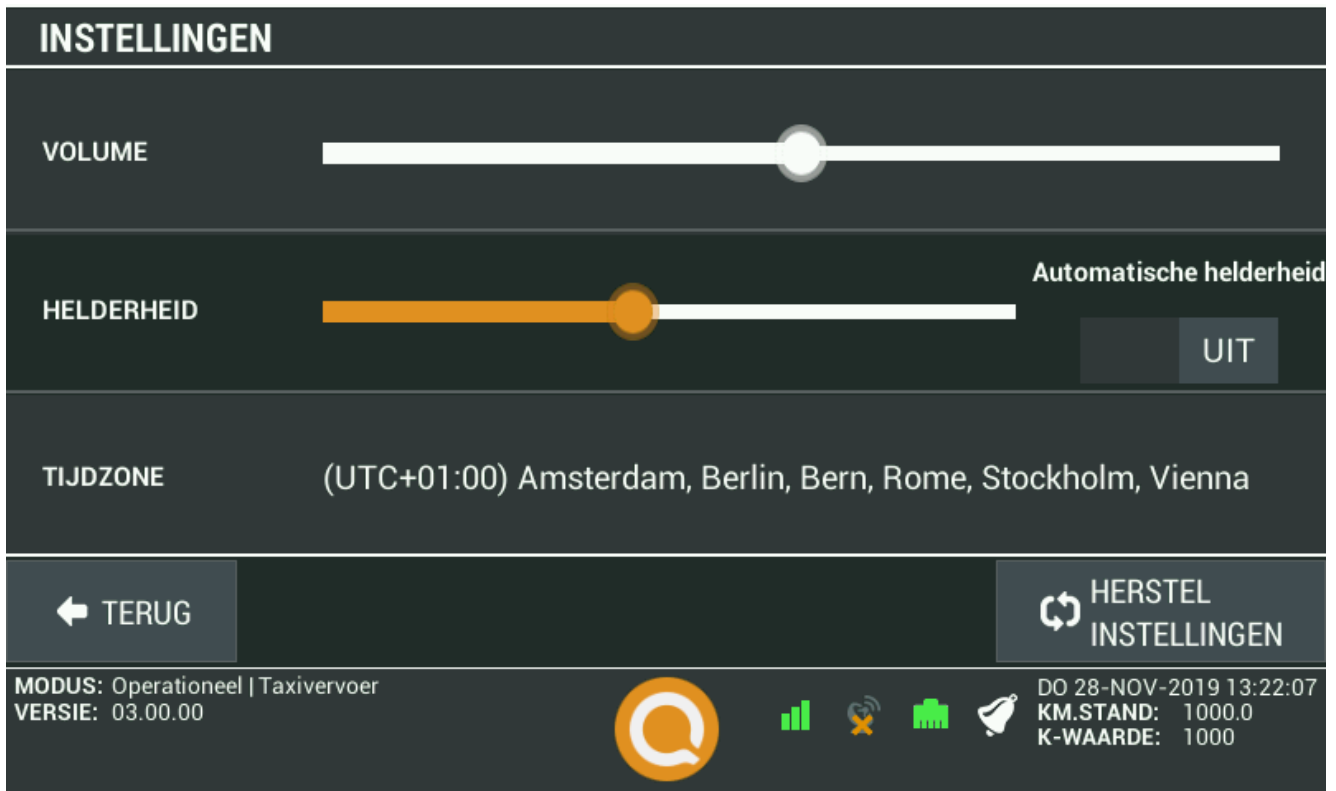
INSTELLINGEN

VOLUME

HELDERHEID

Automatische helderheid

UIT

TIJDZONE

(UTC+01:00) Amsterdam, Berlin, Bern, Rome, Stockholm, Vienna

TERUG

HERSTEL INSTELLINGEN

MODUS: Operationeel | Taxivervoer
VERSIE: 03.00.00

DO 28-NOV-2019 13:22:07
KM.STAND: 1000.0
K-WAARDE: 1000